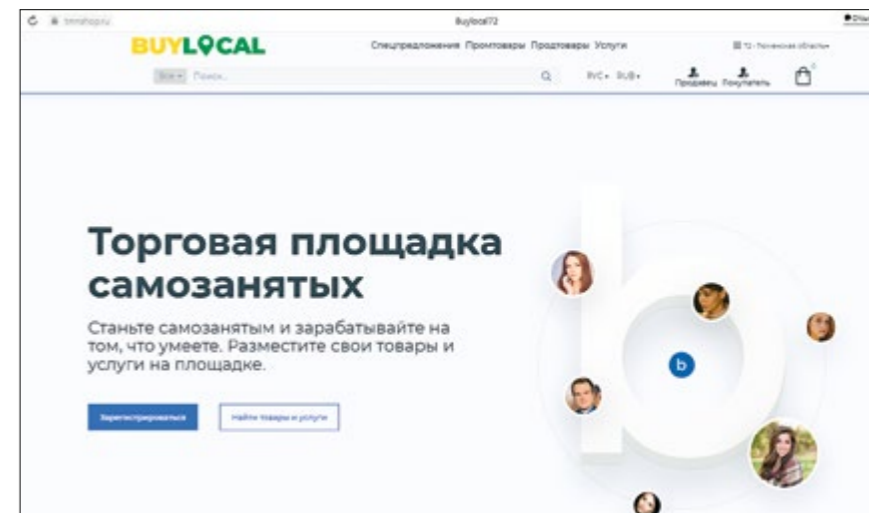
tmnshop.ru

Buylocal72

BUYLOCAL

Спецпредложения Промтовары Продтовары Услуги

72 - Тюменская область

Все Поиск...

RVC RUB

Продавец Покупатель

0

Торговая площадка самозанятых

Станьте самозанятым и зарабатывайте на том, что умеете. Разместите свои товары и услуги на площадке.

Зарегистрироваться

Найти товары и услуги

b